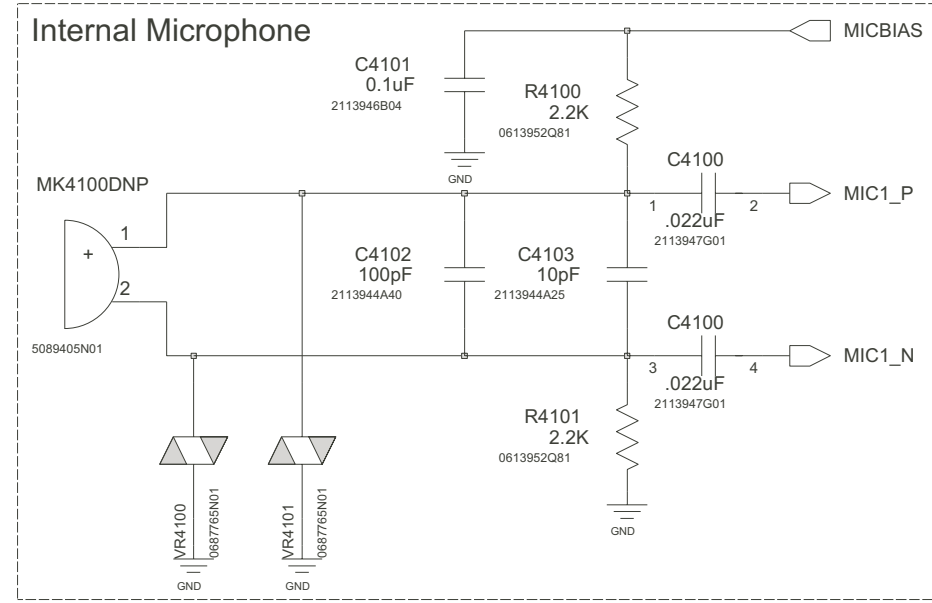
Internal Microphone

MICBIAS

C4101
0.1uF
2113946B04

GND

R4100
2.2K
0613952Q81

C4100

MK4100DNP

1

2

MIC1_P

.022uF
2113947G01

1

+

2

5089405N01

C4102
100pF
2113944A40

C4103
10pF
2113944A25

C4100

3

4

MIC1_N

.022uF
2113947G01

R4101
2.2K
0613952Q81

GND

VR4100
0687765N01

VR4101
0687765N01

GND

GND